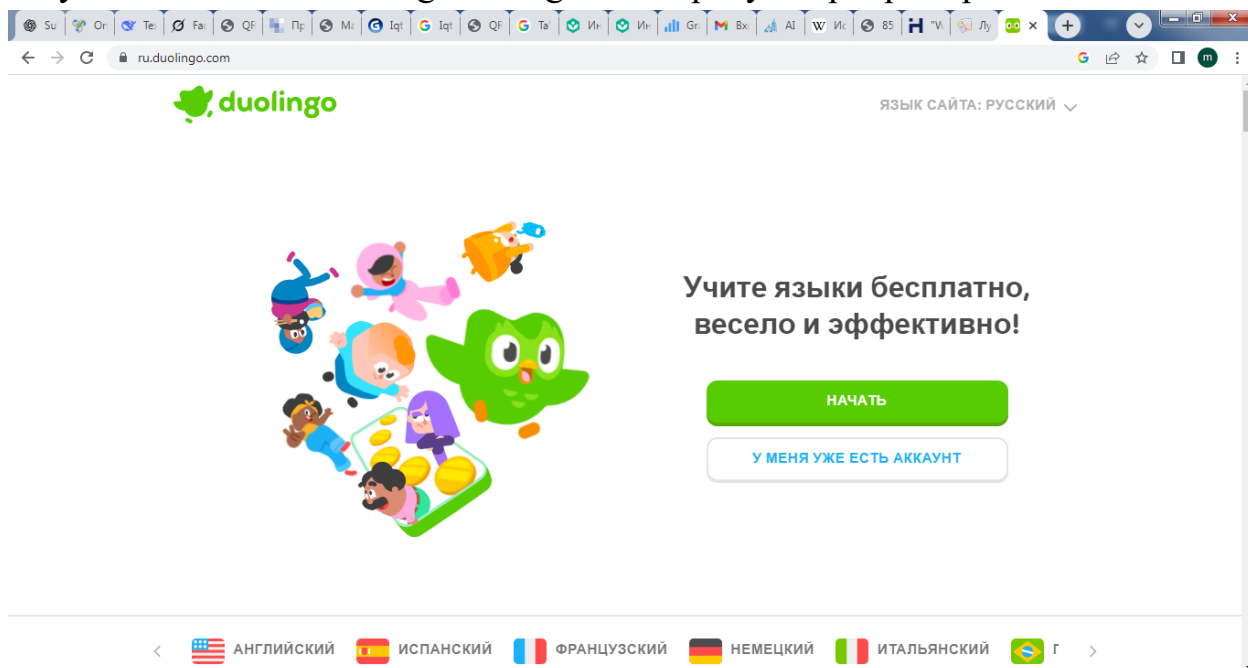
Su Or Te Fa QF Пр Ma Iqt Iqt QF Ta Ин Ин Gr Вх AI Ис 85 "V Лу

ru.duolingo.com

duolingo

ЯЗЫК САЙТА: РУССКИЙ

Учите языки бесплатно, весело и эффективно!

НАЧАТЬ

У МЕНЯ УЖЕ ЕСТЬ АККАУНТ

АНГЛИЙСКИЙ ИСПАНСКИЙ ФРАНЦУЗСКИЙ НЕМЕЦКИЙ ИТАЛЬЯНСКИЙ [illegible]